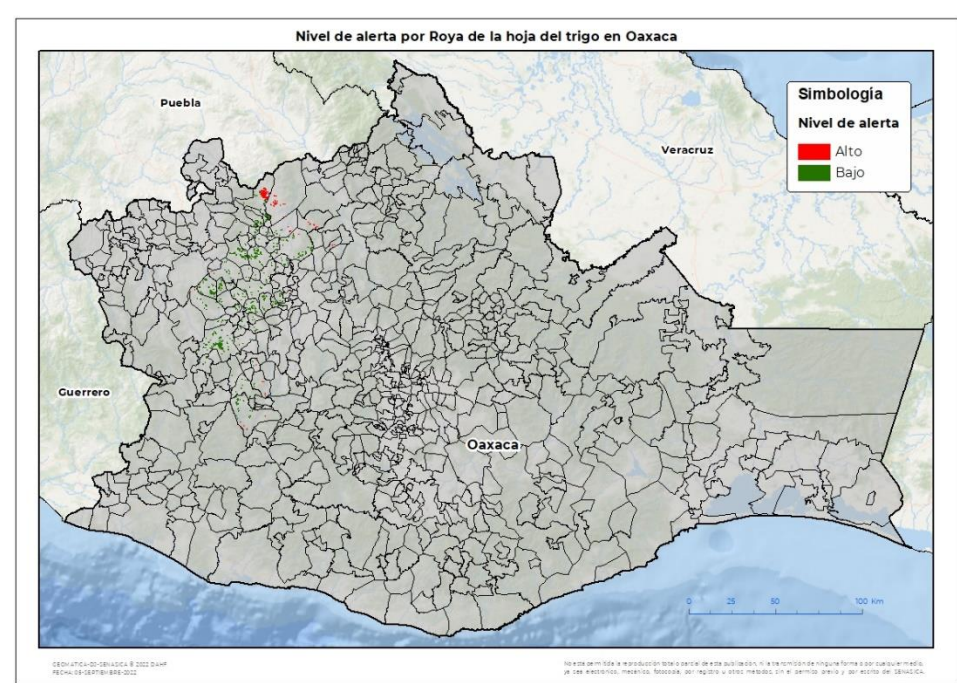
Nivel de alerta por Roya de la hoja del trigo en Oaxaca

Simbología
Nivel de alerta
Alto
Bajo

Puebla
Veracruz
Guerrero
Oaxaca

0 25 50 100 Km

GEOMATICA-DO-SENASICA © 2022 DAHF
FECHA: 05-SEPTIEMBRE-2022

No está permitida la reproducción total o parcial de esta publicación, ni la transmisión de ninguna forma o por cualquier medio, ya sea electrónico, mecánico, fotocopia, por registro u otros métodos, sin el permiso previo y por escrito del SENASICA.